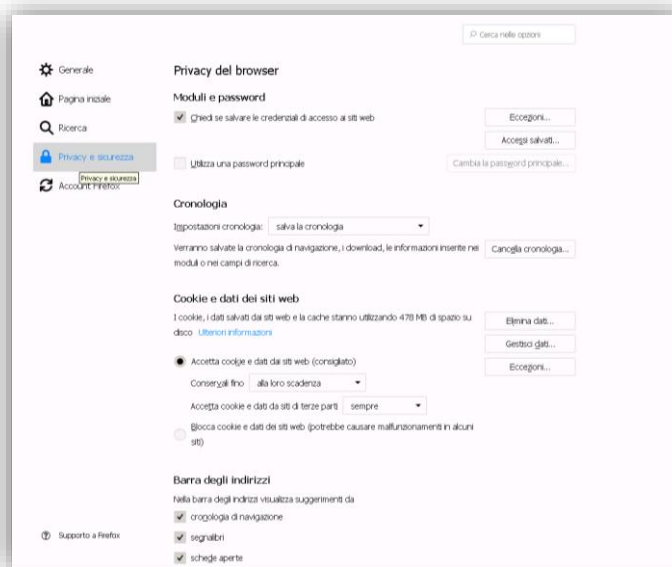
Cerca nelle opzioni

Generale
Pagina iniziale
Ricerca
Privacy e sicurezza
Privacy e sicurezza
Account Firefox

Privacy del browser

Moduli e password

Chiedi se salvare le credenziali di accesso ai siti web
Eccezioni...
Accessi salvati...

Utilizza una password principale
Cambia la password principale...

Cronologia

Impostazioni cronologia: salva la cronologia

Verranno salvate la cronologia di navigazione, i download, le informazioni inserite nei moduli o nei campi di ricerca.
Cancella cronologia...

Cookie e dati dei siti web

I cookie, i dati salvati dai siti web e la cache stanno utilizzando 478 MB di spazio su disco Ulteriori informazioni
Elimina dati...
Gestisci dati...

Accetta cookie e dati dai siti web (consigliato)
Eccezioni...
Conserva fino alla loro scadenza
Accetta cookie e dati da siti di terze parti sempre
Blocca cookie e dati dei siti web (potrebbe causare malfunzionamenti in alcuni siti)

Barra degli indirizzi

Nella barra degli indirizzi visualizza suggerimenti da
cronologia di navigazione
segnalibri
schede aperte

Supporto a Firefox